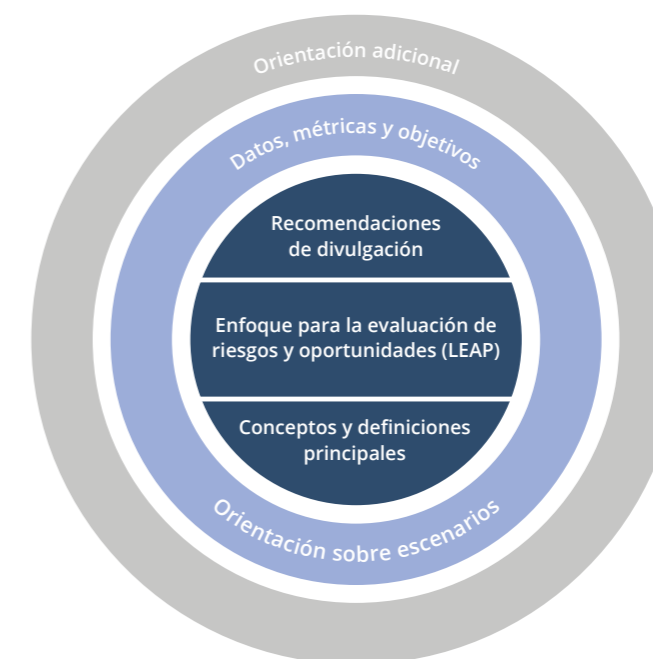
Orientación adicional

Datos, métricas y objetivos

Recomendaciones de divulgación

Enfoque para la evaluación de riesgos y oportunidades (LEAP)

Conceptos y definiciones principales

Orientación sobre escenarios